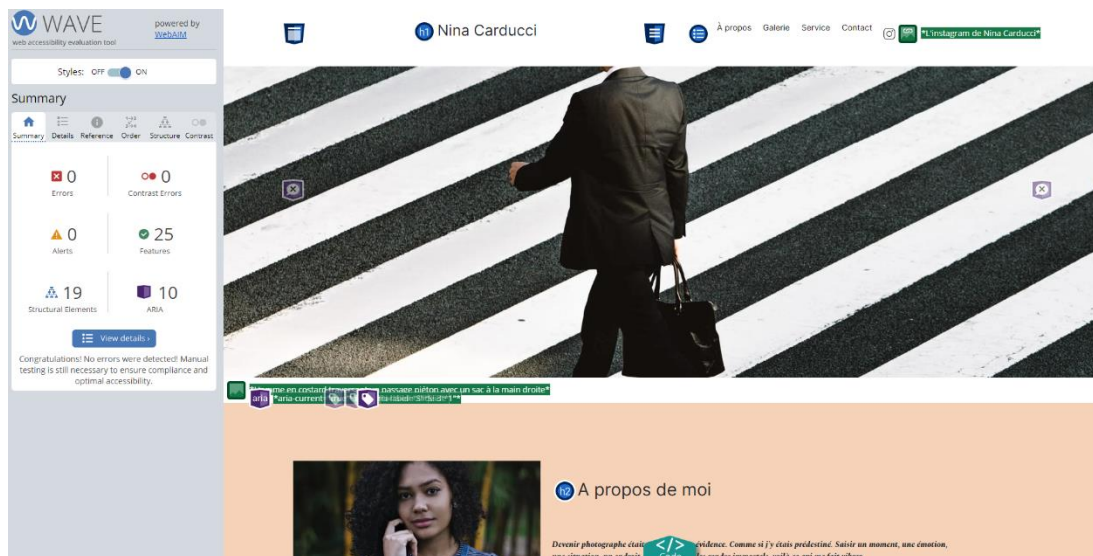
WAVE
web accessibility evaluation tool
powered by WebAIM

Styles: OFF ON

Summary

Summary Details Reference Order Structure Contrast

0 Errors
0 Contrast Errors

0 Alerts
25 Features

19 Structural Elements
10 ARIA

View details ›

Congratulations! No errors were detected! Manual testing is still necessary to ensure compliance and optimal accessibility.

h1 Nina Carducci

À propos Galerie Service Contact

*L'instagram de Nina Carducci*

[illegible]me en costard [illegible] passage piéton avec un sac à la main droite*

aria *aria-current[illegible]

h2 A propos de moi

Devenir photographe était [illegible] évidence. Comme si j'y étais prédestiné. Saisir un moment, une émotion, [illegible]